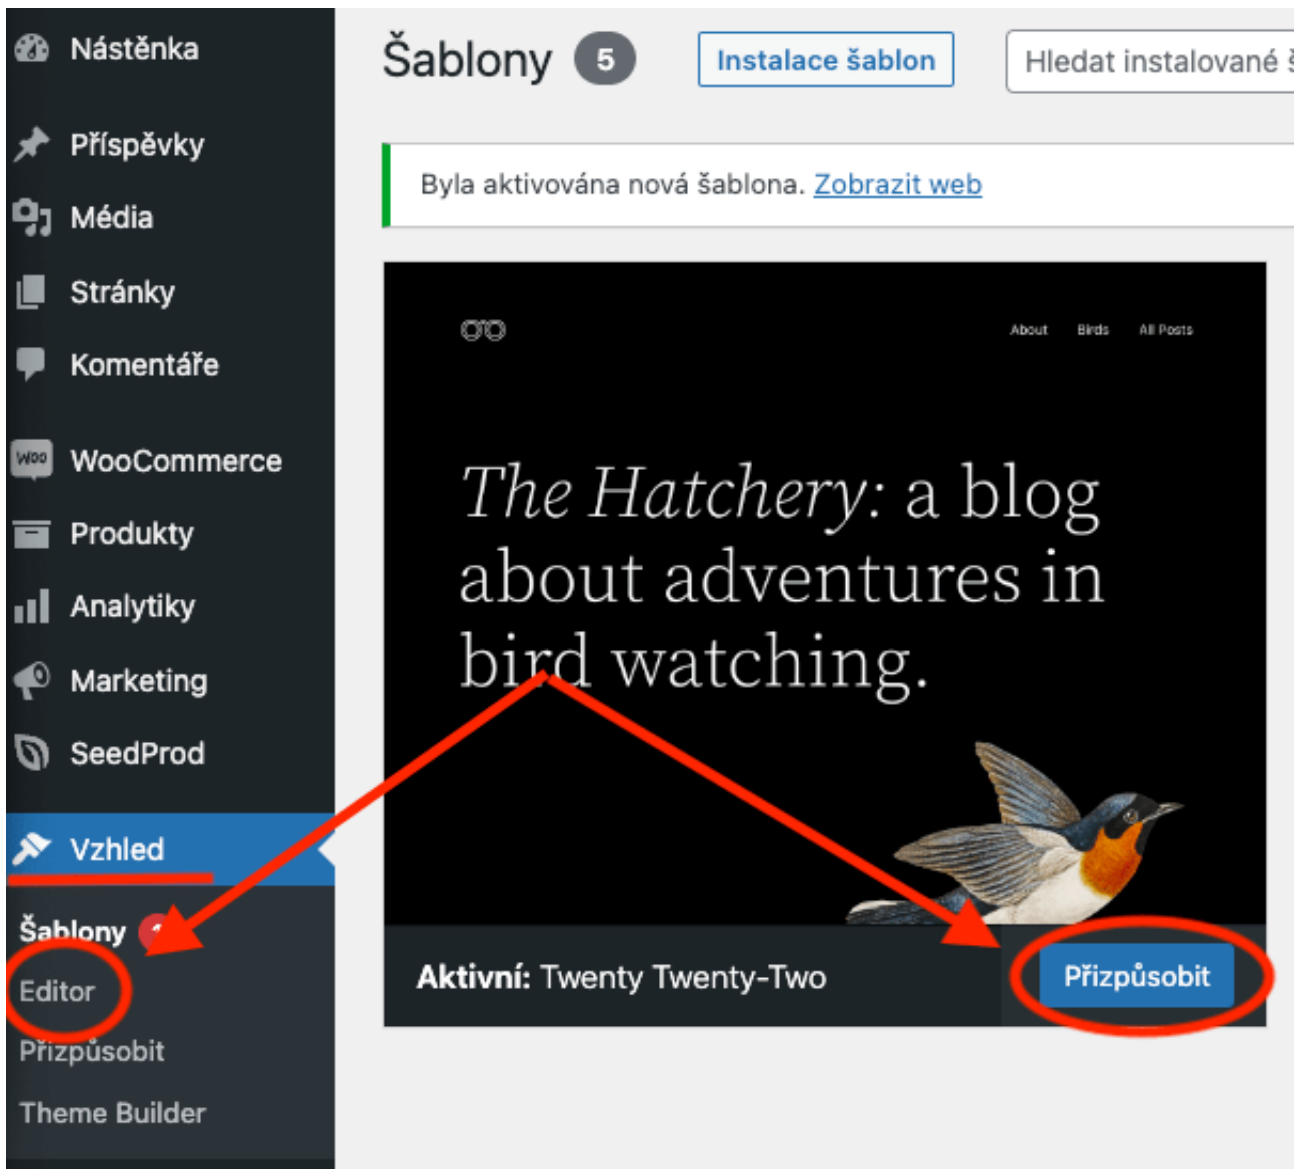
Nástěnka

Příspěvky

Média

Stránky

Komentáře

WooCommerce

Produkty

Analytiky

Marketing

SeedProd

Vzhled

Šablony

Editor

Přizpůsobit

Theme Builder

Šablony 5 Instalace šablon Hledat instalované š

Byla aktivována nová šablona. Zobrazit web

About Birds All Posts

The Hatchery: a blog about adventures in bird watching.

Aktivní: Twenty Twenty-Two

Přizpůsobit